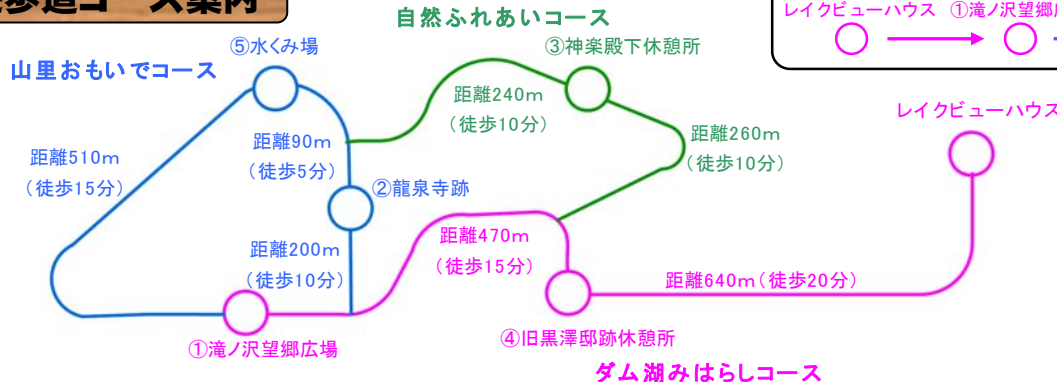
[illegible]参道コース案内

自然ふれあいコース

レイクビューハウス ①滝ノ沢望郷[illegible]

山里おもいでコース

⑤水くみ場

③神楽殿下休憩所

距離240m
（徒歩10分）

距離90m
（徒歩5分）

距離260m
（徒歩10分）

レイクビューハウス

距離510m
（徒歩15分）

②龍泉寺跡

距離200m
（徒歩10分）

距離470m
（徒歩15分）

距離640m（徒歩20分）

①滝ノ沢望郷広場

④旧黒澤邸跡休憩所

ダム湖みはらしコース